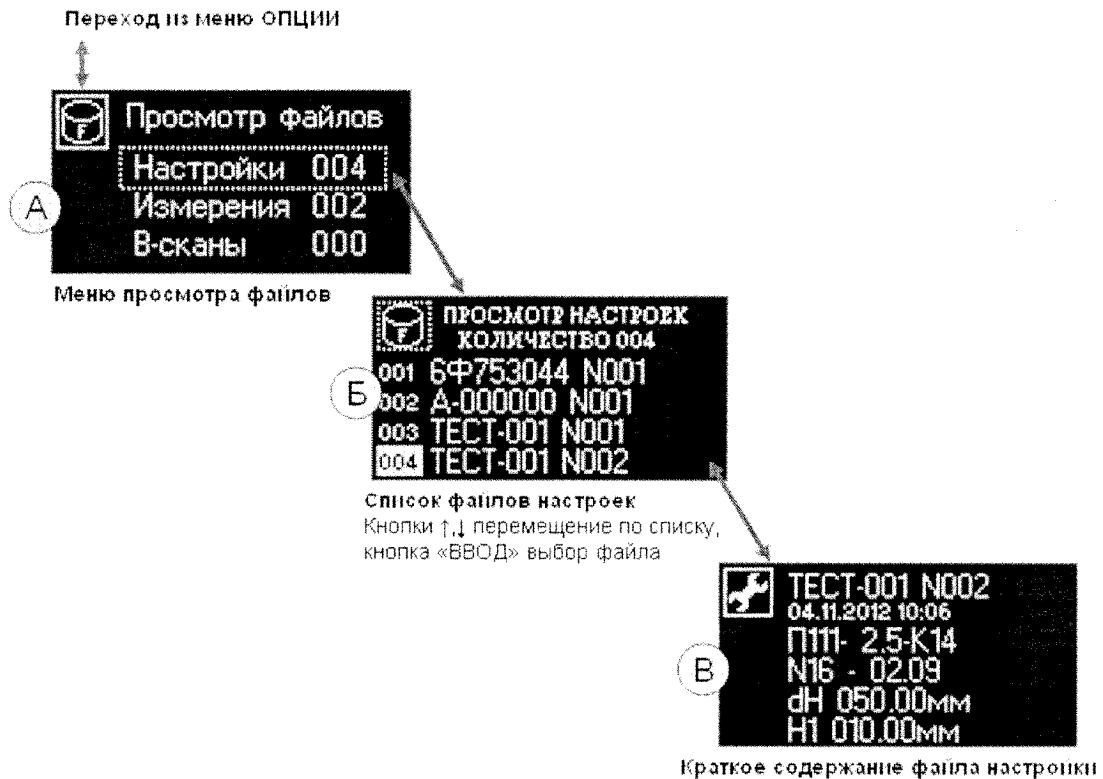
Переход из меню ОПЦИИ

F

Просмотр файлов

Настройки 004

А

Измерения 002

В-сканы 000

Меню просмотра файлов

F

ПРОСМОТР НАСТРОЕК
КОЛИЧЕСТВО 004

001 6Ф753044 N001

Б

002 А-000000 N001

003 ТЕСТ-001 N001

004 ТЕСТ-001 N002

Список файлов настроек
Кнопки ↑,↓ перемещение по списку, кнопка «ВВОД» выбор файла

ТЕСТ-001 N002
04.11.2012 10:06
П111- 2.5-К14

В

N16 - 02.09
dH 050.00мм
H1 010.00мм

Краткое содержание файла настройки